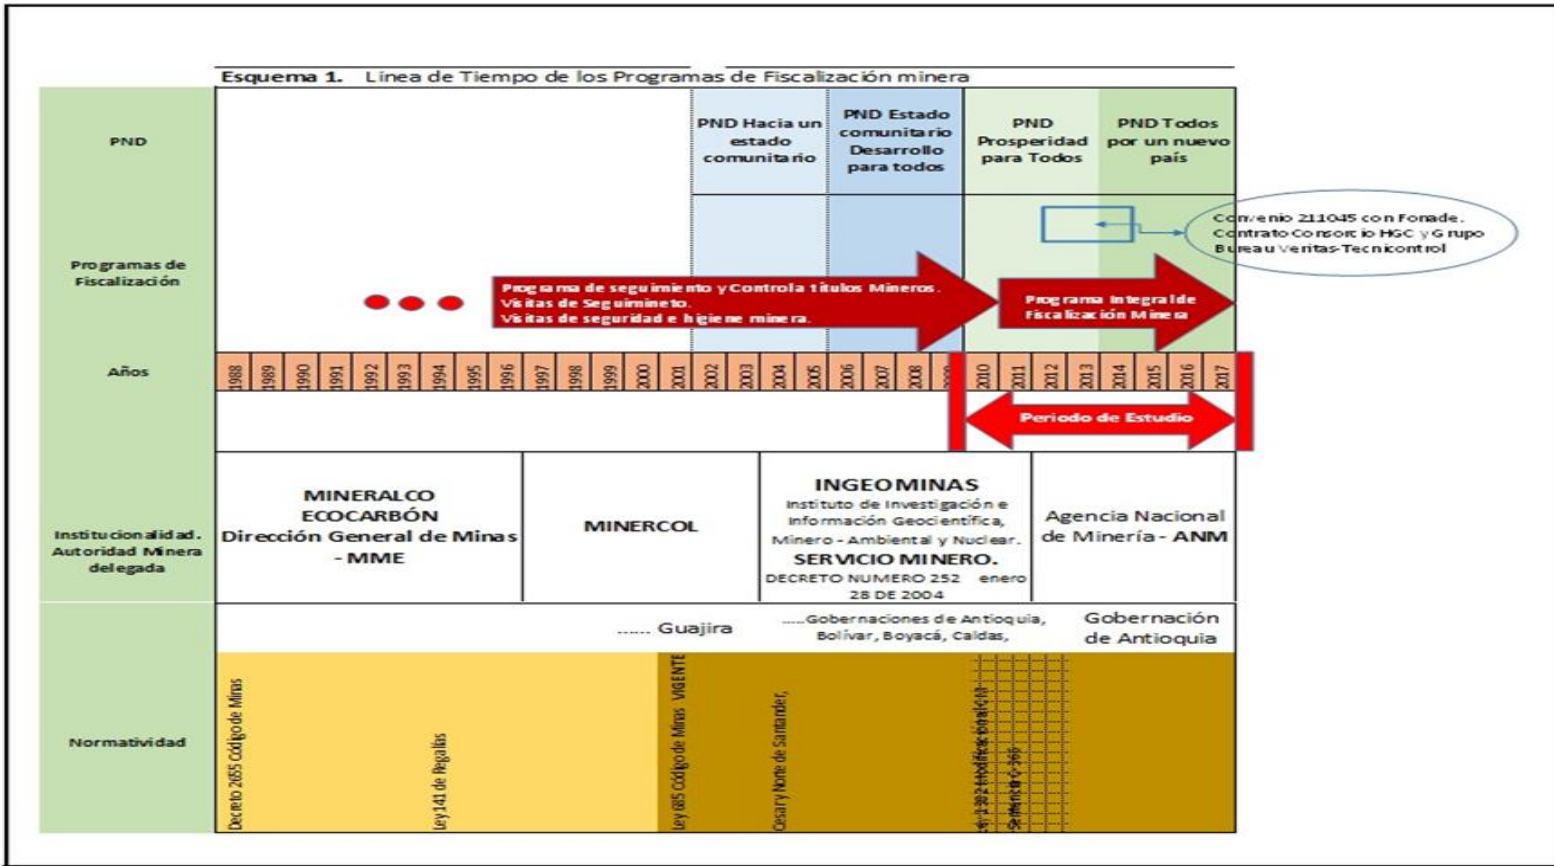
Esquema 1. Línea de Tiempo de los Programas de Fiscalización minera

PND

PND Hacia un estado comunitario

PND Estado comunitario Desarrollo para todos

PND Prosperidad para Todos

PND Todos por un nuevo país

Programas de Fiscalización

Convenio 211045 con Fonade. Contrato Consorcio HGC y Grupo Bureau Veritas-Tecnicontrol

Programa de seguimiento y Control a títulos Mineros. Visitas de Seguimineto. Visitas de seguridad e higiene minera.

Programa Integral de Fiscalización Minera

Años

| 1988 | 1989 | 1990 | 1991 | 1992 | 1993 | 1994 | 1995 | 1996 | 1997 | 1998 | 1999 | 2000 | 2001 | 2002 | 2003 | 2004 | 2005 | 2006 | 2007 | 2008 | 2009 | 2010 | 2011 | 2012 | 2013 | 2014 | 2015 | 2016 | 2017 |
|---|---|---|---|---|---|---|---|---|---|---|---|---|---|---|---|---|---|---|---|---|---|---|---|---|---|---|---|---|---|

Periodo de Estudio

Institucionalidad. Autoridad Minera delegada

MINERALCO ECOCARBÓN Dirección General de Minas - MME

MINERCOL

INGEOMINAS Instituto de Investigación e Información Geocientífica, Minero - Ambiental y Nuclear. SERVICIO MINERO. DECRETO NUMERO 252 enero 28 DE 2004

Agencia Nacional de Minería - ANM

...... Guajira

.....Gobernaciones de Antioquia, Bolívar, Boyacá, Caldas,

Gobernación de Antioquia

Normatividad

Decreto 2655 Código de Minas

Ley 141 de Regalías

Ley 685 Código de Minas VIGENTE

Cesar y Norte de Santander,

Ley 1382 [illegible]

Sentencia C-366